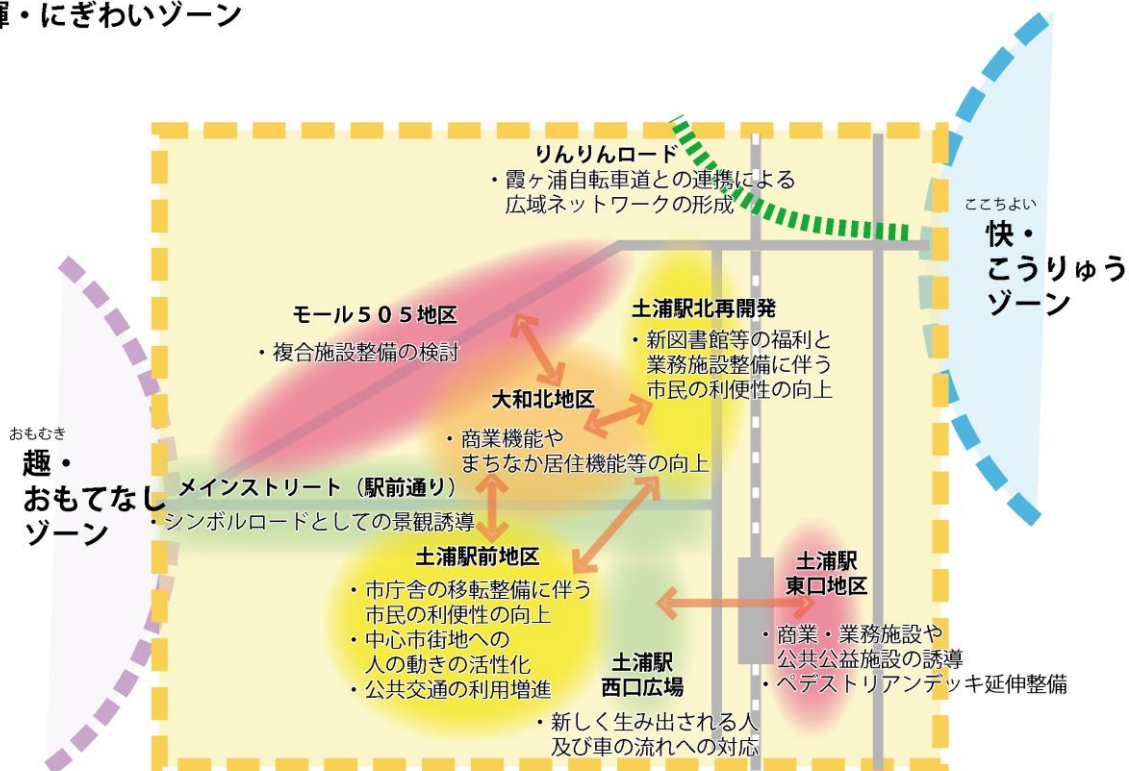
輝・にぎわいゾーン

りんりんロード
・霞ヶ浦自転車道との連携による広域ネットワークの形成

ここちよい
快・こうりゅうゾーン

モール５０５地区
・複合施設整備の検討

土浦駅北再開発
・新図書館等の福利と業務施設整備に伴う市民の利便性の向上

大和北地区
・商業機能やまちなか居住機能等の向上

おもむき
趣・おもてなしゾーン

メインストリート（駅前通り）
・シンボルロードとしての景観誘導

土浦駅前地区
・市庁舎の移転整備に伴う市民の利便性の向上
・中心市街地への人の動きの活性化
・公共交通の利用増進

土浦駅東口地区
・商業・業務施設や公共公益施設の誘導
・ペデストリアンデッキ延伸整備

土浦駅西口広場
・新しく生み出される人及び車の流れへの対応